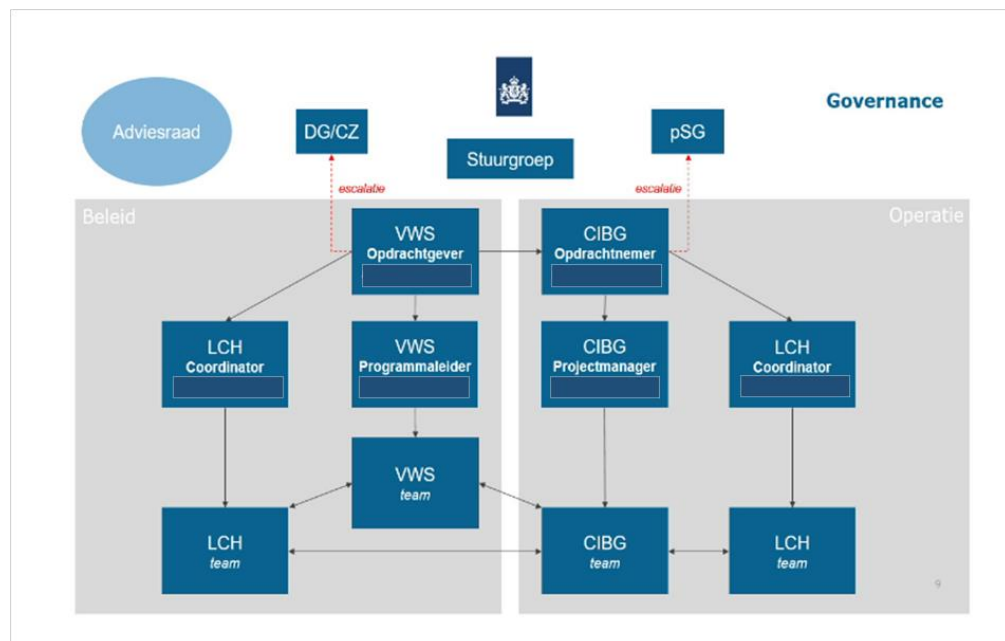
Adviesraad

DG/CZ

Stuurgroep

pSG

Governance

escalatie

escalatie

Beleid

Operatie

VWS
Opdrachtgever

CIBG
Opdrachtnemer

LCH
Coordinator

VWS
Programmaleider

CIBG
Projectmanager

LCH
Coordinator

VWS
team

LCH
team

CIBG
team

LCH
team

9